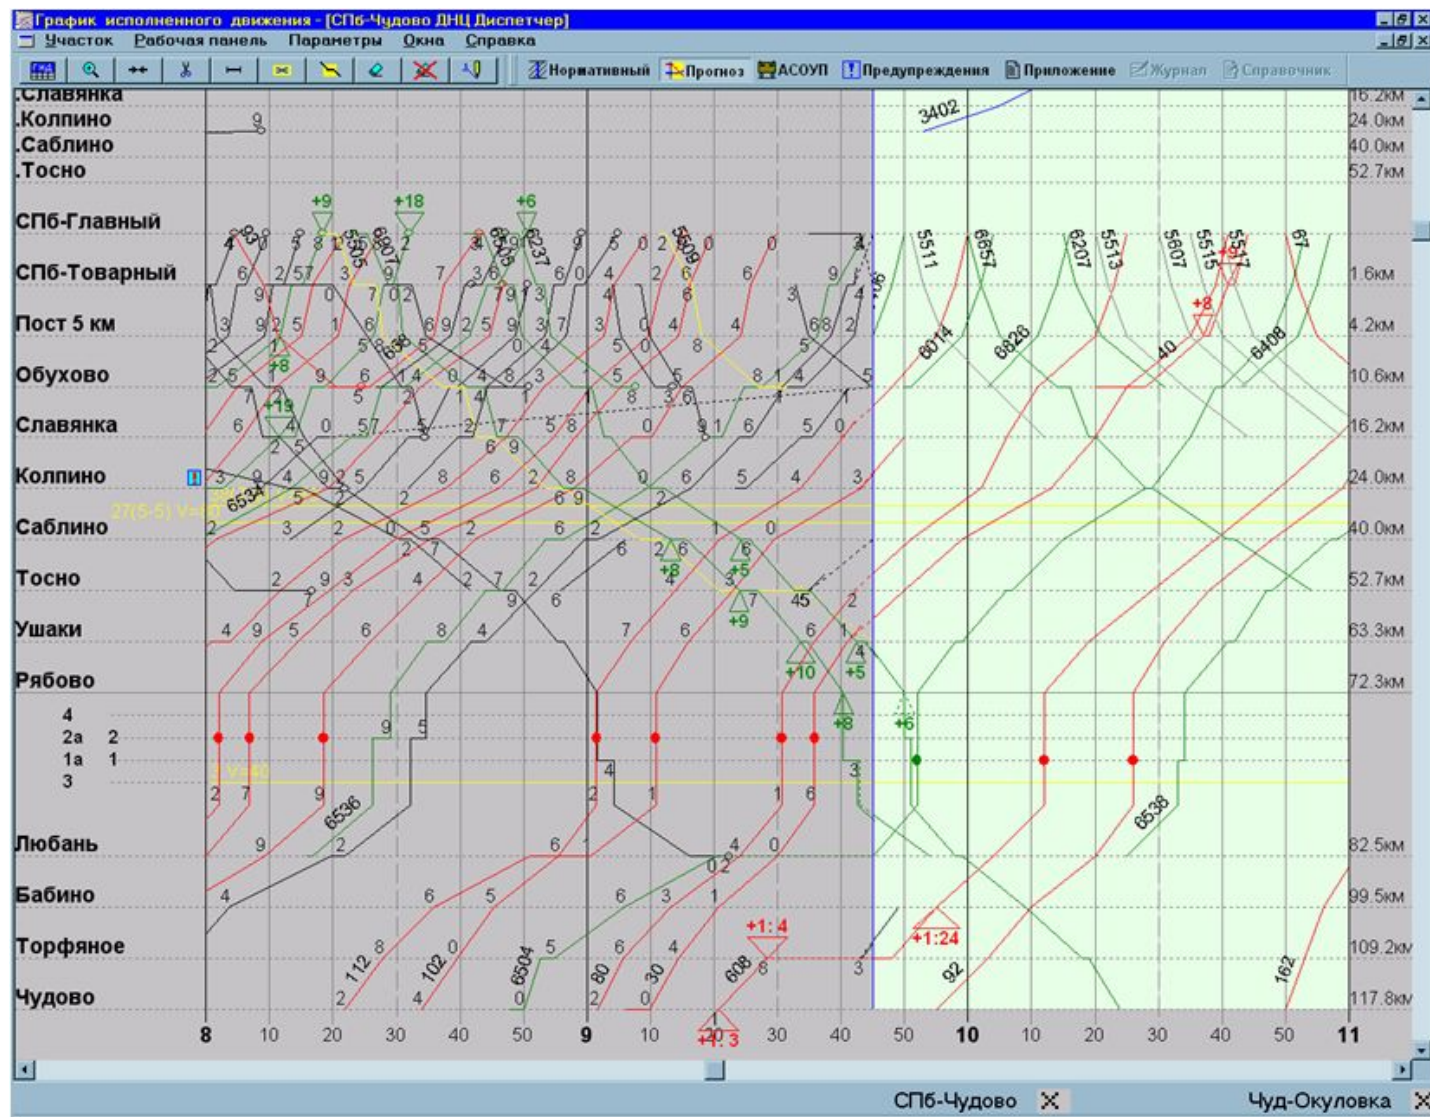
График исполненного движения - [СПб-Чудово ДНЦ Диспетчер]

Участок Рабочая панель Параметры Окна Справка

Нормативный Прогноз АСОУП Предупреждения Приложение Журнал Справочник

.Славянка 16.2км
.Колпино 24.0км
.Саблино 40.0км
.Тосно 52.7км
СПб-Главный
СПб-Товарный 1.6км
Пост 5 км 4.2км
Обухово 10.6км
Славянка 16.2км
Колпино 24.0км
Саблино 40.0км
Тосно 52.7км
Ушаки 63.3км
Рябово 72.3км
4
2а 2
1а 1
3
Любань 82.5км
Бабино 99.5км
Торфяное 109.2км
Чудово 117.8км

3402 5511 6657 6207 5513 5607 5515 5517 67 6014 6826 40 6408 6536 6538 6534 6504 112 102 80 30 608 92 162

+9 +18 +6 +8 +19 +8 +5 +9 +10 +5 +8 +6 +8 +1:4 +1:24 +1:3

27(5-5) V=40

8 10 20 30 40 50 9 10 20 30 40 50 10 10 20 30 40 50 11

СПб-Чудово Чуд-Окуловка